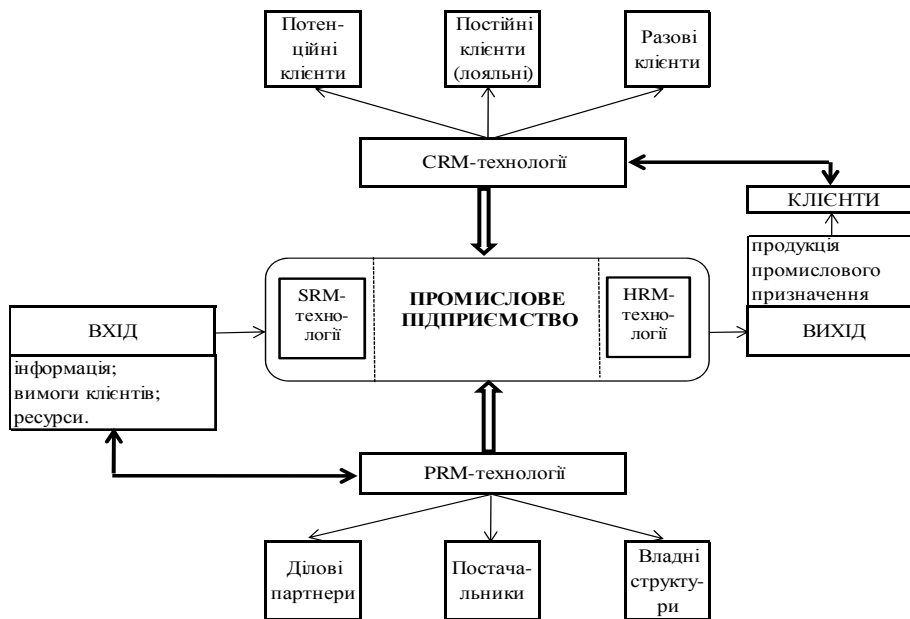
Потенційні клієнти

Постійні клієнти (лояльні)

Разові клієнти

CRM-технології

КЛІЄНТИ

продукція промислового призначення

ВХІД

інформація;
вимоги клієнтів;
ресурси.

SRM-технології

ПРОМИСЛОВЕ ПІДПРИЄМСТВО

HRM-технології

ВИХІД

PRM-технології

Ділові партнери

Постачальники

Владні структури